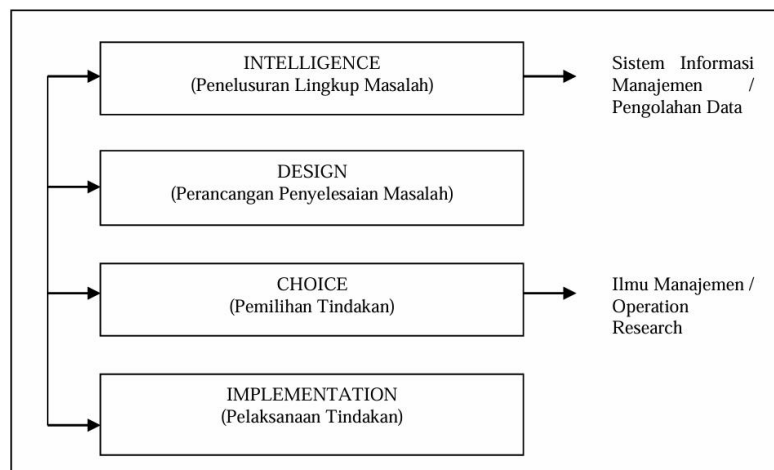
INTELLIGENCE
(Penelusuran Lingkup Masalah)

Sistem Informasi Manajemen / Pengolahan Data

DESIGN
(Perancangan Penyelesaian Masalah)

CHOICE
(Pemilihan Tindakan)

Ilmu Manajemen / Operation Research

IMPLEMENTATION
(Pelaksanaan Tindakan)